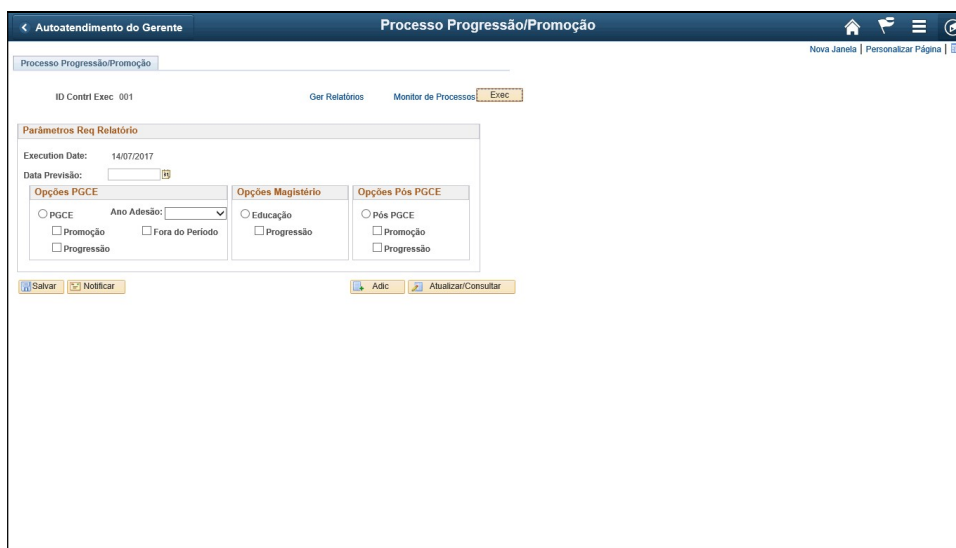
< Autoatendimento do Gerente

Processo Progressão/Promoção

Nova Janela | Personalizar Página |

Processo Progressão/Promoção

ID Contrl Exec 001

Ger Relatórios

Monitor de Processos

Exec

Parâmetros Req Relatório

Execution Date: 14/07/2017

Data Previsão:

Opções PGCE

PGCE

Ano Adesão:

Promoção

Fora do Período

Progressão

Opções Magistério

Educação

Progressão

Opções Pós PGCE

Pós PGCE

Promoção

Progressão

Salvar

Notificar

Adic

Atualizar/Consultar